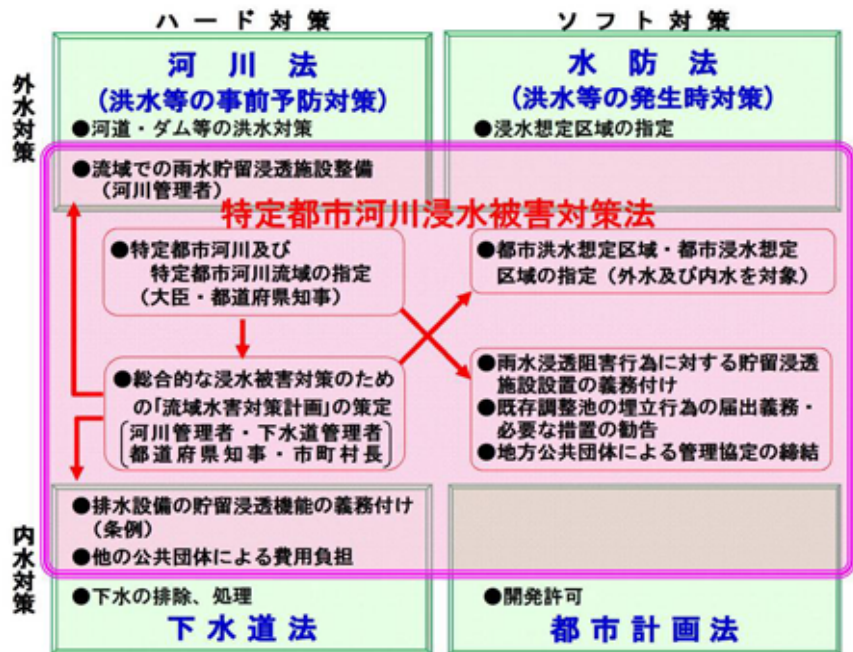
ハード対策

ソフト対策

外水対策

河川法
(洪水等の事前予防対策)
●河道・ダム等の洪水対策

水防法
(洪水等の発生時対策)
●浸水想定区域の指定

●流域での雨水貯留浸透施設整備
(河川管理者)

特定都市河川浸水被害対策法

●特定都市河川及び
特定都市河川流域の指定
(大臣・都道府県知事)

●都市洪水想定区域・都市浸水想定区域の指定(外水及び内水を対象)

●総合的な浸水被害対策のための「流域水害対策計画」の策定
(河川管理者・下水道管理者
都道府県知事・市町村長)

●雨水浸透阻害行為に対する貯留浸透施設設置の義務付け
●既存調整池の埋立行為の届出義務・必要な措置の勧告
●地方公共団体による管理協定の締結

内水対策

●排水設備の貯留浸透機能の義務付け
(条例)
●他の公共団体による費用負担

●下水の排除、処理
下水道法

●開発許可
都市計画法